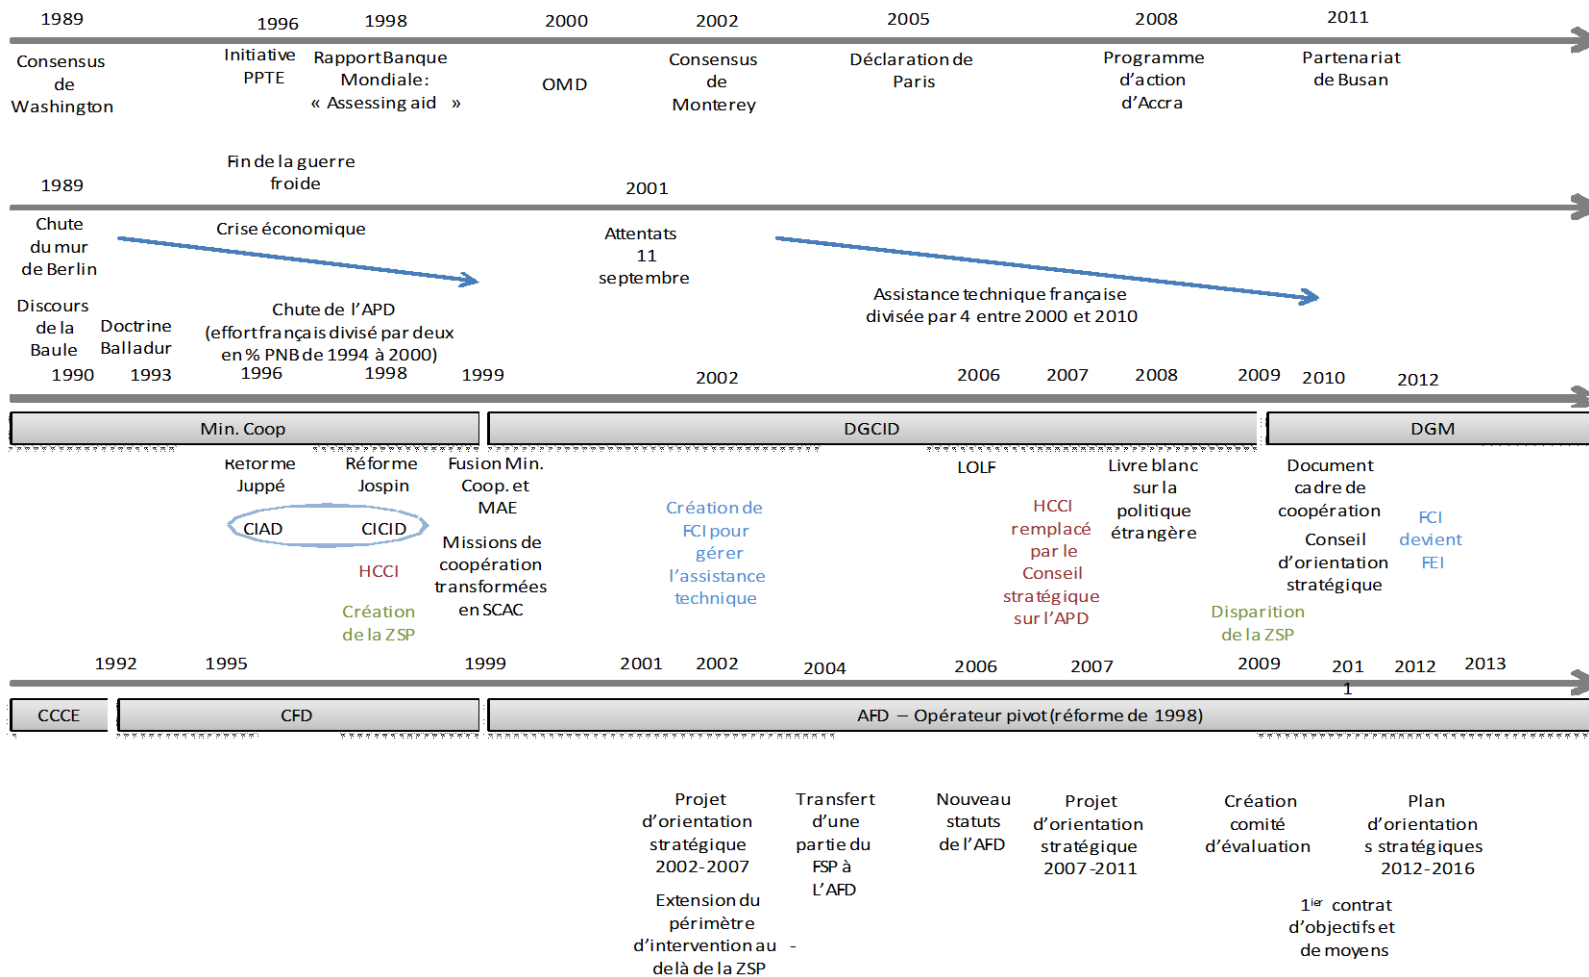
1989 1996 1998 2000 2002 2005 2008 2011

Consensus de Washington

Initiative PPTE

Rapport Banque Mondiale: « Assessing aid »

OMD

Consensus de Monterey

Déclaration de Paris

Programme d'action d'Accra

Partenariat de Busan

Fin de la guerre froide

1989

2001

Chute du mur de Berlin

Crise économique

Attentats 11 septembre

Assistance technique française divisée par 4 entre 2000 et 2010

Discours de la Baule

Doctrine Balladur

Chute de l'APD (effort français divisé par deux en % PNB de 1994 à 2000)

1990 1993 1996 1998 1999 2002 2006 2007 2008 2009 2010 2012

Min. Coop

DGCID

DGM

Réforme Juppé

Réforme Jospin

Fusion Min. Coop. et MAE

CIAD

CICID

HCCI

Création de la ZSP

Missions de coopération transformées en SCAC

Création de FCI pour gérer l'assistance technique

LOLF

HCCI remplacé par le Conseil stratégique sur l'APD

Livre blanc sur la politique étrangère

Document cadre de coopération

Conseil d'orientation stratégique

Disparition de la ZSP

FCI devient FEI

1992 1995 1999 2001 2002 2004 2006 2007 2009 2011 2012 2013

CCCE

CFD

AFD – Opérateur pivot (réforme de 1998)

Projet d'orientation stratégique 2002-2007

Extension du périmètre d'intervention au - delà de la ZSP

Transfert d'une partie du FSP à L'AFD

Nouveau statuts de l'AFD

Projet d'orientation stratégique 2007-2011

Création comité d'évaluation

1$^{ier}$ contrat d'objectifs et de moyens

Plan d'orientation s stratégiques 2012-2016